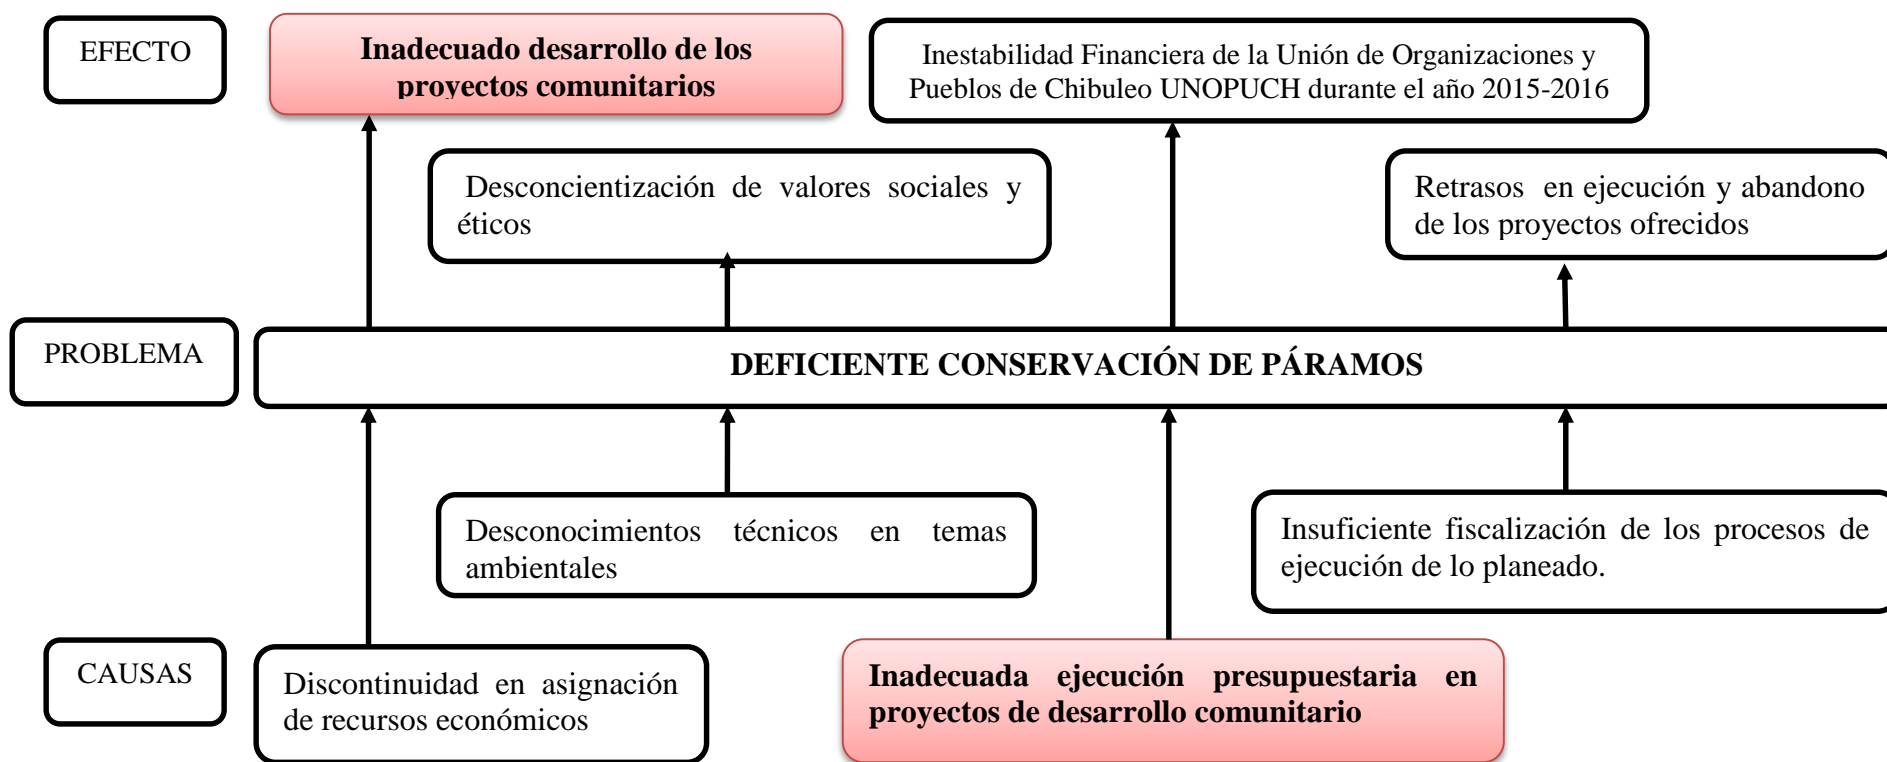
EFECTO

Inadecuado desarrollo de los proyectos comunitarios

Inestabilidad Financiera de la Unión de Organizaciones y Pueblos de Chibuleo UNOPUCH durante el año 2015-2016

Desconcientización de valores sociales y éticos

Retrasos en ejecución y abandono de los proyectos ofrecidos

PROBLEMA

DEFICIENTE CONSERVACIÓN DE PÁRAMOS

Desconocimientos técnicos en temas ambientales

Insuficiente fiscalización de los procesos de ejecución de lo planeado.

CAUSAS

Discontinuidad en asignación de recursos económicos

Inadecuada ejecución presupuestaria en proyectos de desarrollo comunitario